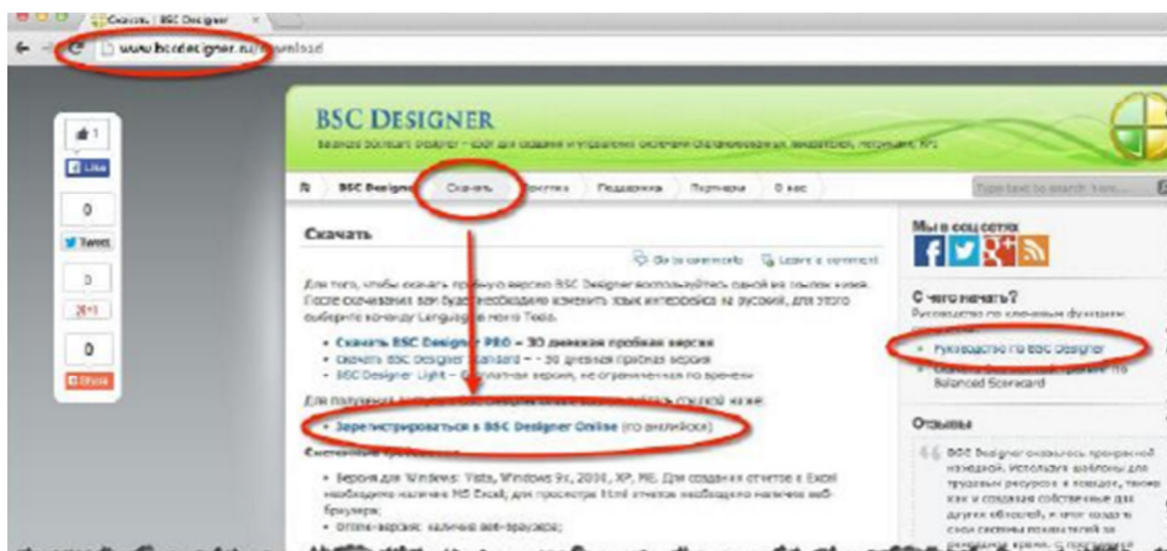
Скачать | BSC Designer

www.bscdesigner.ru/download

1
Like
0
Tweet
0
+1
0
Share

BSC DESIGNER

BSC Designer | Скачать | Практика | Поддержка | Партнеры | О нас

Type text to search here...

Скачать

Go to comments | Leave a comment

Для того, чтобы скачать пробную версию BSC Designer воспользуйтесь одной из ссылок ниже. После скачивания вам будет необходимо изменить язык интерфейса на русский, для этого выберите команду Language из меню Tools.

• Скачать BSC Designer PRO – 30 дневная пробная версия
• Скачать BSC Designer Standard – 30 дневная пробная версия
• BSC Designer Light – бесплатная версия, не ограниченная по времени

Для получения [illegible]

• Зарегистрироваться в BSC Designer Online (по английски)

Системные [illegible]

• Версия для Windows: Vista, Windows 9x, 2000, XP, ME. Для создания отчетов в Excel необходимо наличие MS Excel, для просмотра html отчетов необходимо наличие веб-браузера;
• Online-версия: наличие веб-браузера;

Мы в соц сетях

С чего начать?
Руководство по ключевым функциям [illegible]
• Руководство по BSC Designer
• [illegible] Balanced Scorecard

Отзывы

BSC Designer оказалось прекрасной находкой. Используя шаблоны для трудовых ресурсов в поиске, также как и создавая собственные для других областей, я смог создать свои системы показателей за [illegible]